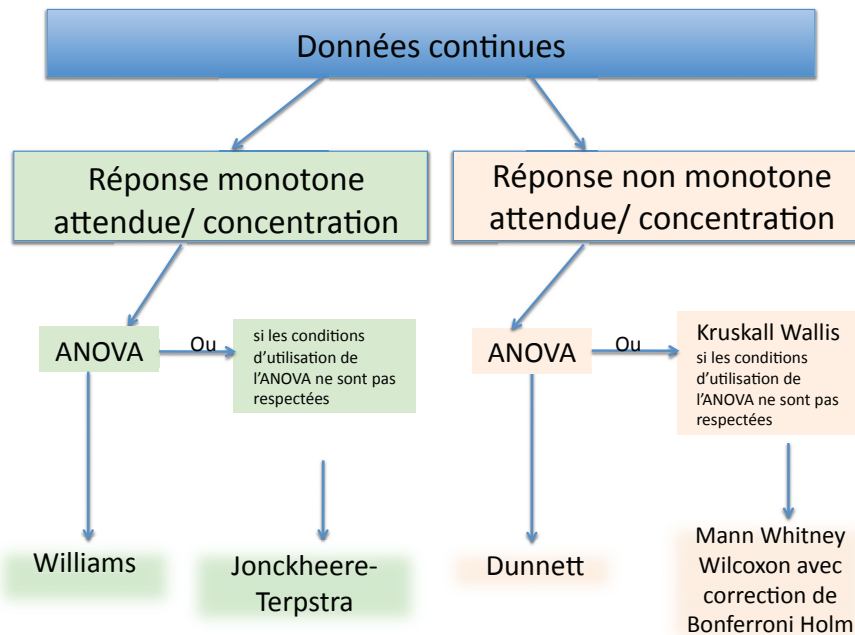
Données continues

Réponse monotone attendue/ concentration

Réponse non monotone attendue/ concentration

ANOVA

Ou

si les conditions d'utilisation de l'ANOVA ne sont pas respectées

ANOVA

Ou

Kruskall Wallis si les conditions d'utilisation de l'ANOVA ne sont pas respectées

Williams

Jonckheere-Terpstra

Dunnett

Mann Whitney Wilcoxon avec correction de Bonferroni Holm